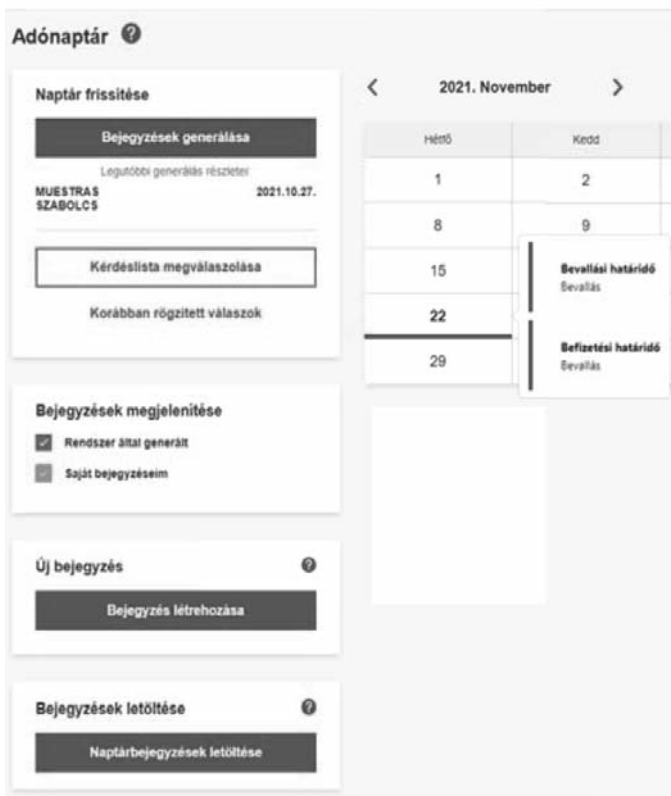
Adónaptár

Naptár frissítése

Bejegyzések generálása

Legutóbbi generálás részletei

MUESTRAS SZABOLCS 2021.10.27.

Kérdéslista megválaszolása

Korábban rögzített válaszok

Bejegyzések megjelenítése

Rendszer által generált

Saját bejegyzéseim

Új bejegyzés

Bejegyzés létrehozása

Bejegyzések letöltése

Naptárbejegyzések letöltése

< 2021. November >

| Hétfő | Kedd |
|---|---|
| 1 | 2 |
| 8 | 9 |
| 15 | |
| 22 | |
| 29 | |

Bevallási határidő
Bevallás

Befizetési határidő
Bevallás